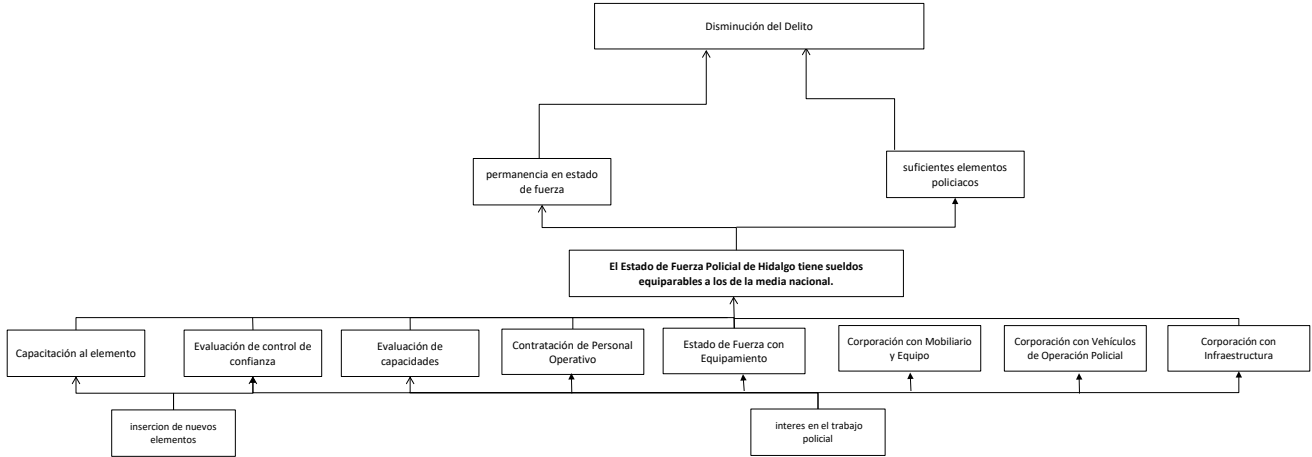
Disminución del Delito

permanencia en estado de fuerza

suficientes elementos policiacos

**El Estado de Fuerza Policial de Hidalgo tiene sueldos equiparables a los de la media nacional.**

Capacitación al elemento

Evaluación de control de confianza

Evaluación de capacidades

Contratación de Personal Operativo

Estado de Fuerza con Equipamiento

Corporación con Mobiliario y Equipo

Corporación con Vehículos de Operación Policial

Corporación con Infraestructura

insercion de nuevos elementos

interes en el trabajo policial